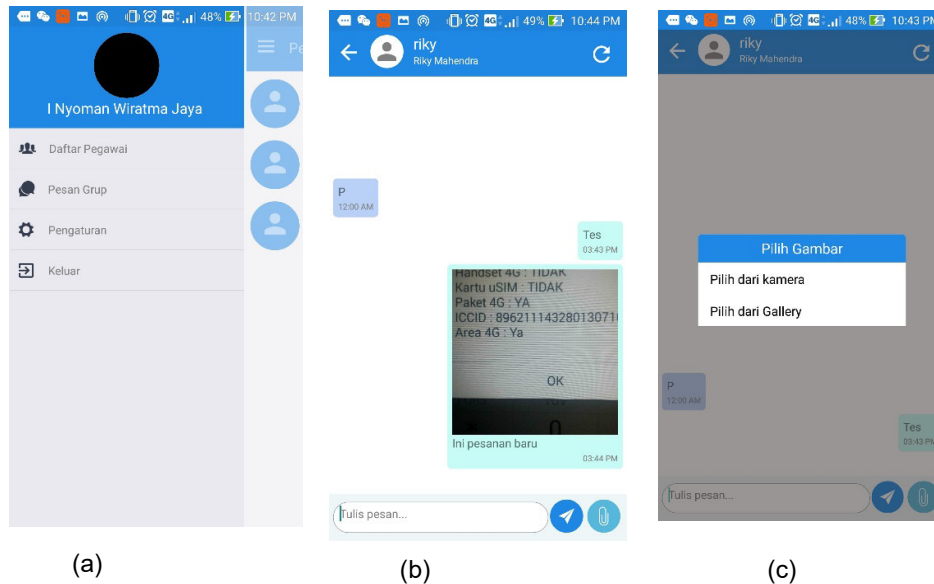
48% 10:42 PM

I Nyoman Wiratma Jaya

Pe

Daftar Pegawai

Pesan Grup

Pengaturan

Keluar

(a)

49% 10:44 PM

riky

Riky Mahendra

P

12:00 AM

Tes

03:43 PM

Handset 4G : TIDAK
Kartu uSIM : TIDAK
Paket 4G : YA
ICCID : 89621114328013071
Area 4G : Ya

OK

Ini pesanan baru

03:44 PM

Tulis pesan...

(b)

48% 10:43 PM

riky

Riky Mahendra

Pilih Gambar

Pilih dari kamera

Pilih dari Gallery

P

12:00 AM

Tes

03:43 PM

Tulis pesan...

(c)